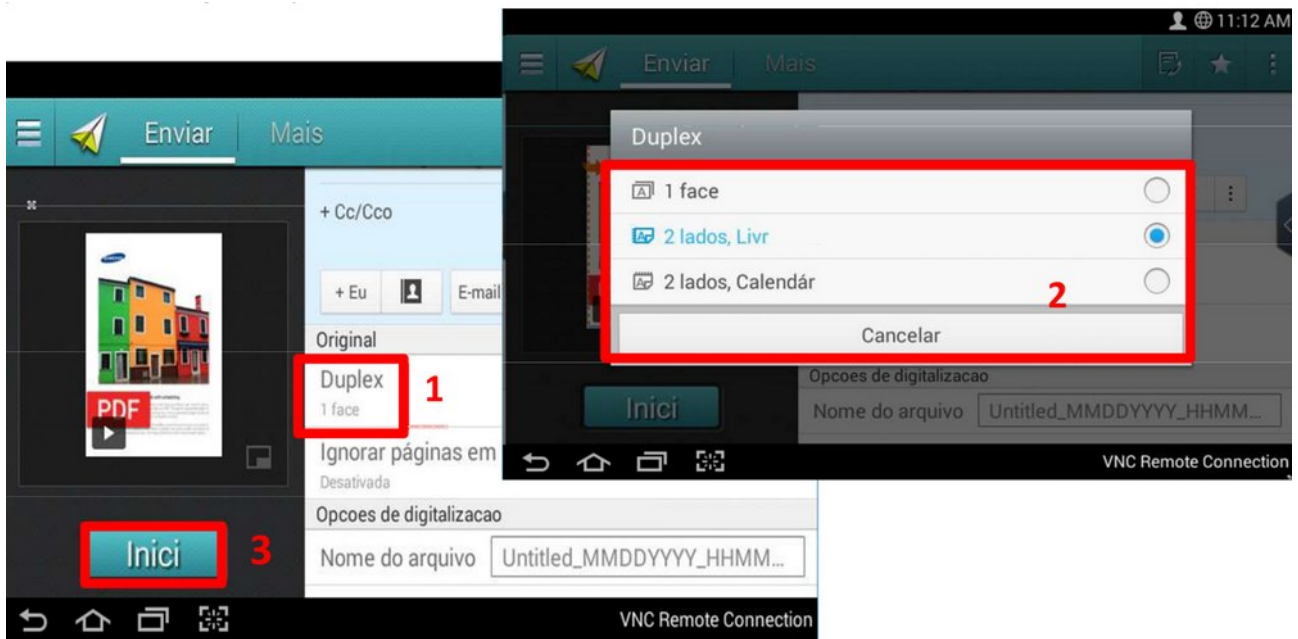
Enviar Mais

SAMSUNG

PDF

Inici 3

+ Cc/Cco

+ Eu E-mail

Original

Duplex
1 face 1

Ignorar páginas em
Desativada

Opcoes de digitalizacao

Nome do arquivo Untitled_MMDDYYYY_HHMM...

VNC Remote Connection

11:12 AM

Enviar Mais

Duplex

1 face

2 lados, Livr

2 lados, Calendár 2

Cancelar

Inici

Opcoes de digitalizacao

Nome do arquivo Untitled_MMDDYYYY_HHMM...

VNC Remote Connection